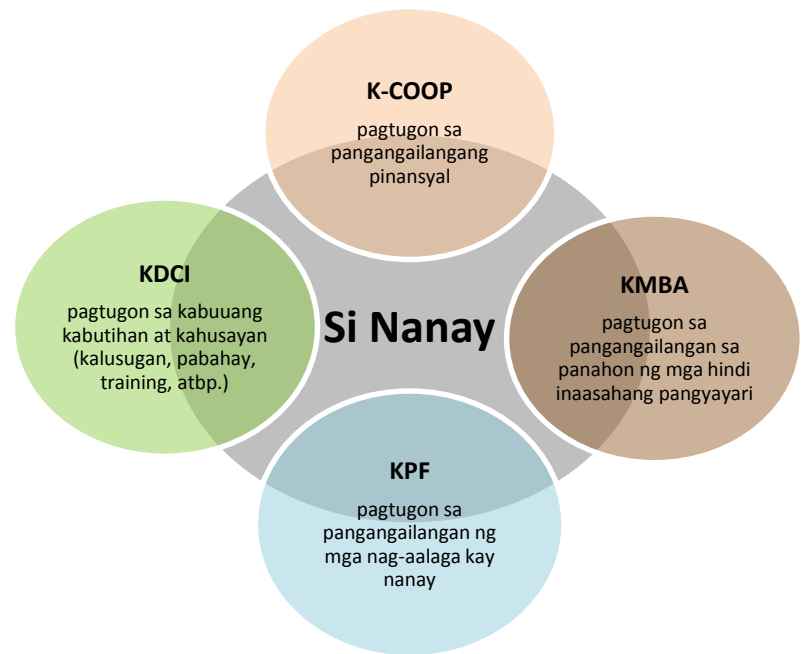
K-COOP

pagtugon sa pangangailangang pinansyal

KDCI

pagtugon sa kabuuang kabutihan at kahusayan (kalusugan, pabahay, training, atbp.)

Si Nanay

KMBA

pagtugon sa pangangailangan sa panahon ng mga hindi inaasahang pangyayari

KPF

pagtugon sa pangangailangan ng mga nag-aalaga kay nanay